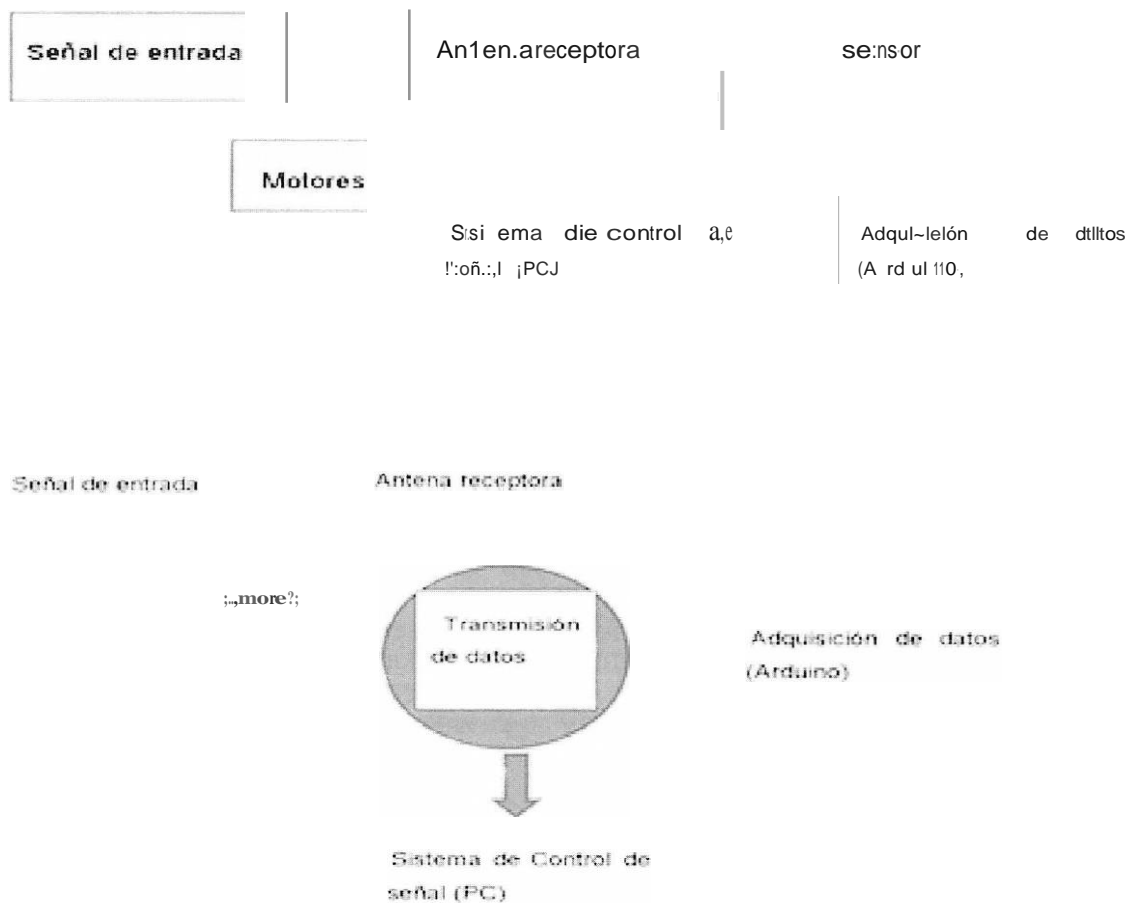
Señal de entrada

An1en.areceptora

se:nsor

Molores

Ssi ema die control a,e !':oñ.:,l ¡PCJ

Adqul~lelón de dtlltos (A rd ul 110,

Señal de entrada

Antena receptora

;.,more?;

Transmisión de datos

Adquisición de datos (Arduino)

Sistema de Control de señal (PC)